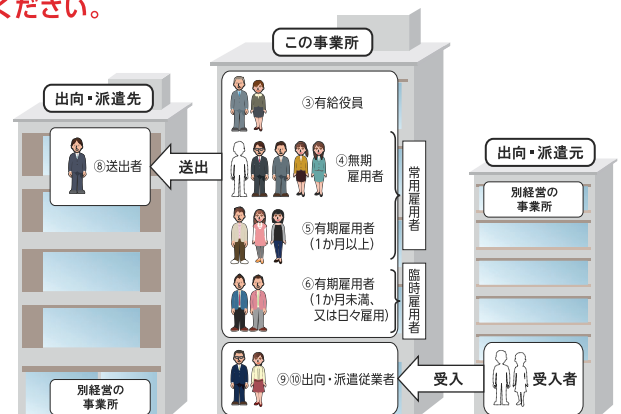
ください。

この事業所

出向・派遣先

⑧送出者

送出

③有給役員

④無期雇用者

⑤有期雇用者（1か月以上）

常用雇用者

⑥有期雇用者（1か月未満、又は日々雇用）

臨時雇用者

出向・派遣元

別経営の事業所

⑨⑩出向・派遣従業者

受入

受入者

別経営の事業所